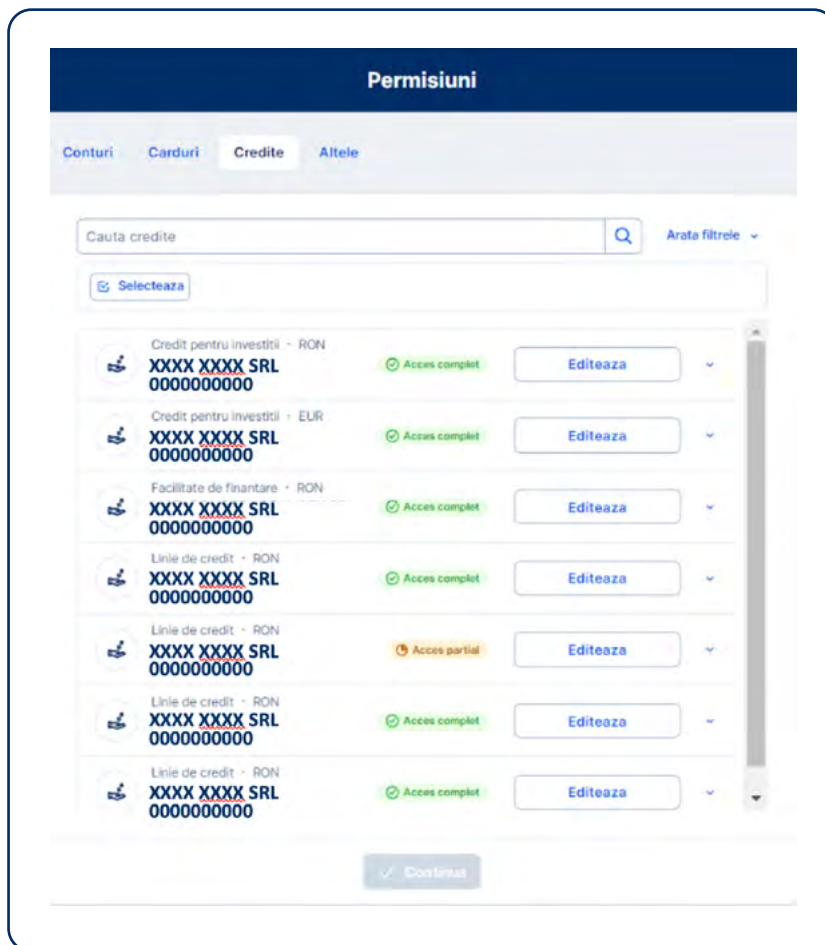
Permisiuni

Conturi Carduri Credite Altele

Cauta credite

Arata filtrele

Selecteaza

Credit pentru investitii · RON
XXXX XXXX SRL
0000000000
Acces complet
Editeaza

Credit pentru investitii · EUR
XXXX XXXX SRL
0000000000
Acces complet
Editeaza

Facilitate de finantare · RON
XXXX XXXX SRL
0000000000
Acces complet
Editeaza

Linie de credit · RON
XXXX XXXX SRL
0000000000
Acces complet
Editeaza

Linie de credit · RON
XXXX XXXX SRL
0000000000
Acces partial
Editeaza

Linie de credit · RON
XXXX XXXX SRL
0000000000
Acces complet
Editeaza

Linie de credit · RON
XXXX XXXX SRL
0000000000
Acces complet
Editeaza

Continua